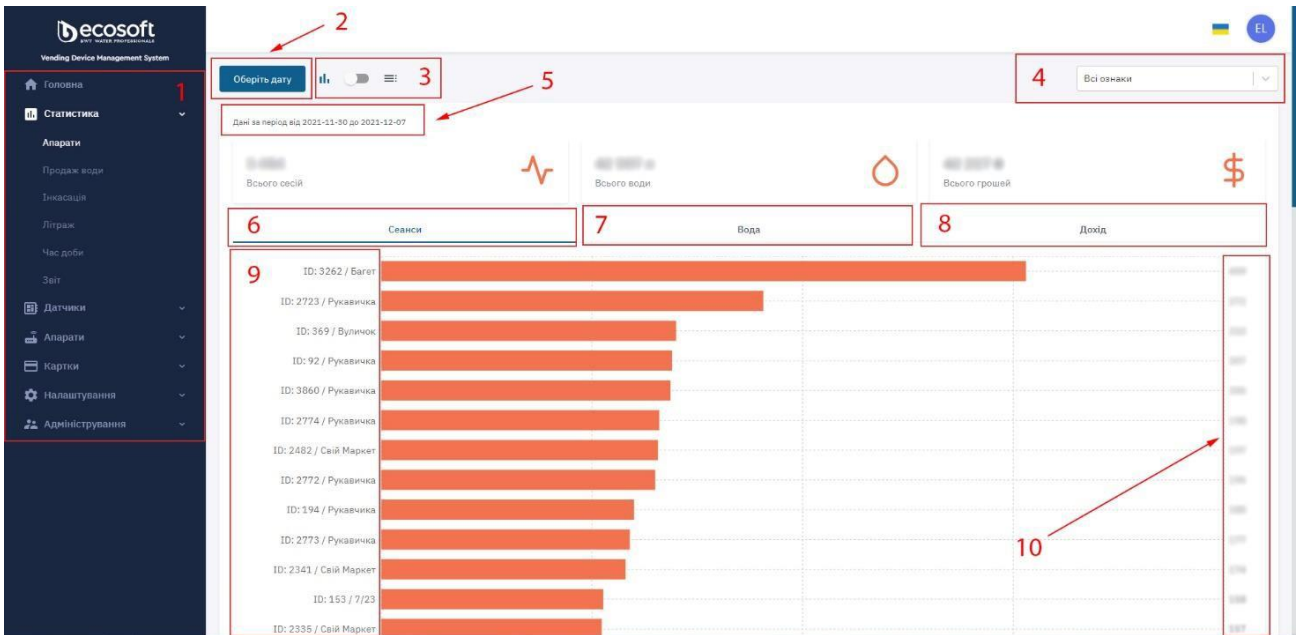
ecosoft
RWT WATER PROFESSIONALS
Vending Device Management System

Головна
Статистика
Апарати
Продаж води
Інкасація
Літраж
Час доби
Звіт
Датчики
Апарати
Картки
Налаштування
Адміністрування

1

2

Оберіть дату

3

4

Всі ознаки

5

Дані за період від 2021-11-30 до 2021-12-07

EL

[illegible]
Всього сесій

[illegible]
Всього води

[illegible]
Всього грошей

6
Сеанси

7
Вода

8
Дохід

9

ID: 3262 / Багет
ID: 2723 / Рукавичка
ID: 369 / Вуличок
ID: 92 / Рукавичка
ID: 3860 / Рукавичка
ID: 2774 / Рукавичка
ID: 2482 / Свій Маркет
ID: 2772 / Рукавичка
ID: 194 / Рукавичка
ID: 2773 / Рукавичка
ID: 2341 / Свій Маркет
ID: 153 / 7/23
ID: 2335 / Свій Маркет

10

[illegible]